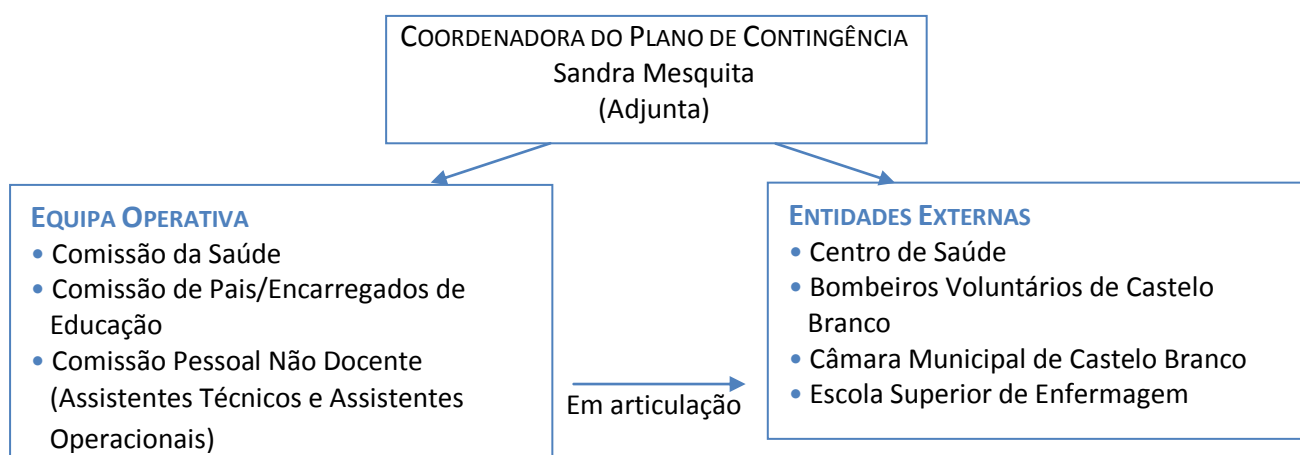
COORDENADORA DO PLANO DE CONTINGÊNCIA
Sandra Mesquita
(Adjunta)

EQUIPA OPERATIVA
• Comissão da Saúde
• Comissão de Pais/Encarregados de Educação
• Comissão Pessoal Não Docente (Assistentes Técnicos e Assistentes Operacionais)

Em articulação

ENTIDADES EXTERNAS
• Centro de Saúde
• Bombeiros Voluntários de Castelo Branco
• Câmara Municipal de Castelo Branco
• Escola Superior de Enfermagem